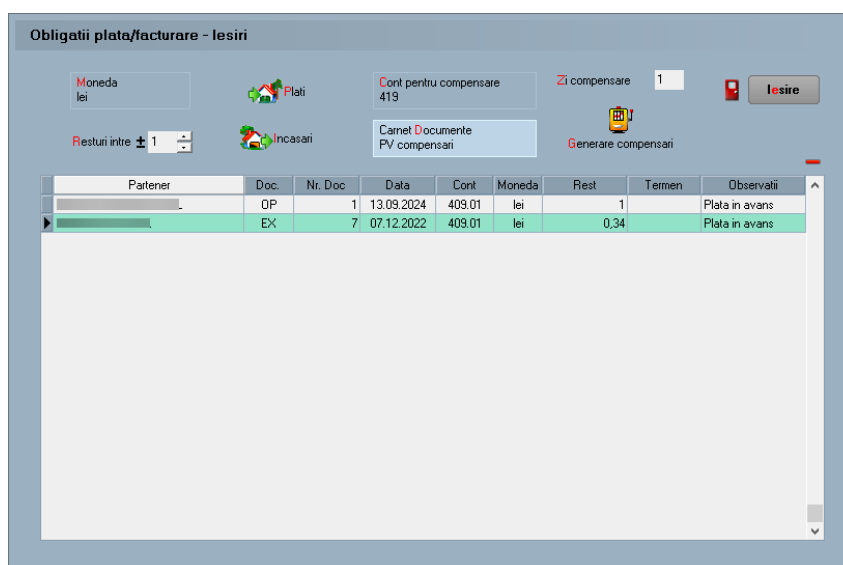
Obligatii plata/facturare - Iesiri

Moneda
lei

Plati

Cont pentru compensare
419

Zi compensare 1

Iesire

Resturi intre ± 1

Incasari

Carnet Documente
PV compensari

Generare compensari

| Partener | Doc. | Nr. Doc | Data | Cont | Moneda | Rest | Termen | Observatii |
|---|---|---|---|---|---|---|---|---|
| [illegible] | OP | 1 | 13.09.2024 | 409.01 | lei | 1 | | Plata in avans |
| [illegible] | EX | 7 | 07.12.2022 | 409.01 | lei | 0,34 | | Plata in avans |